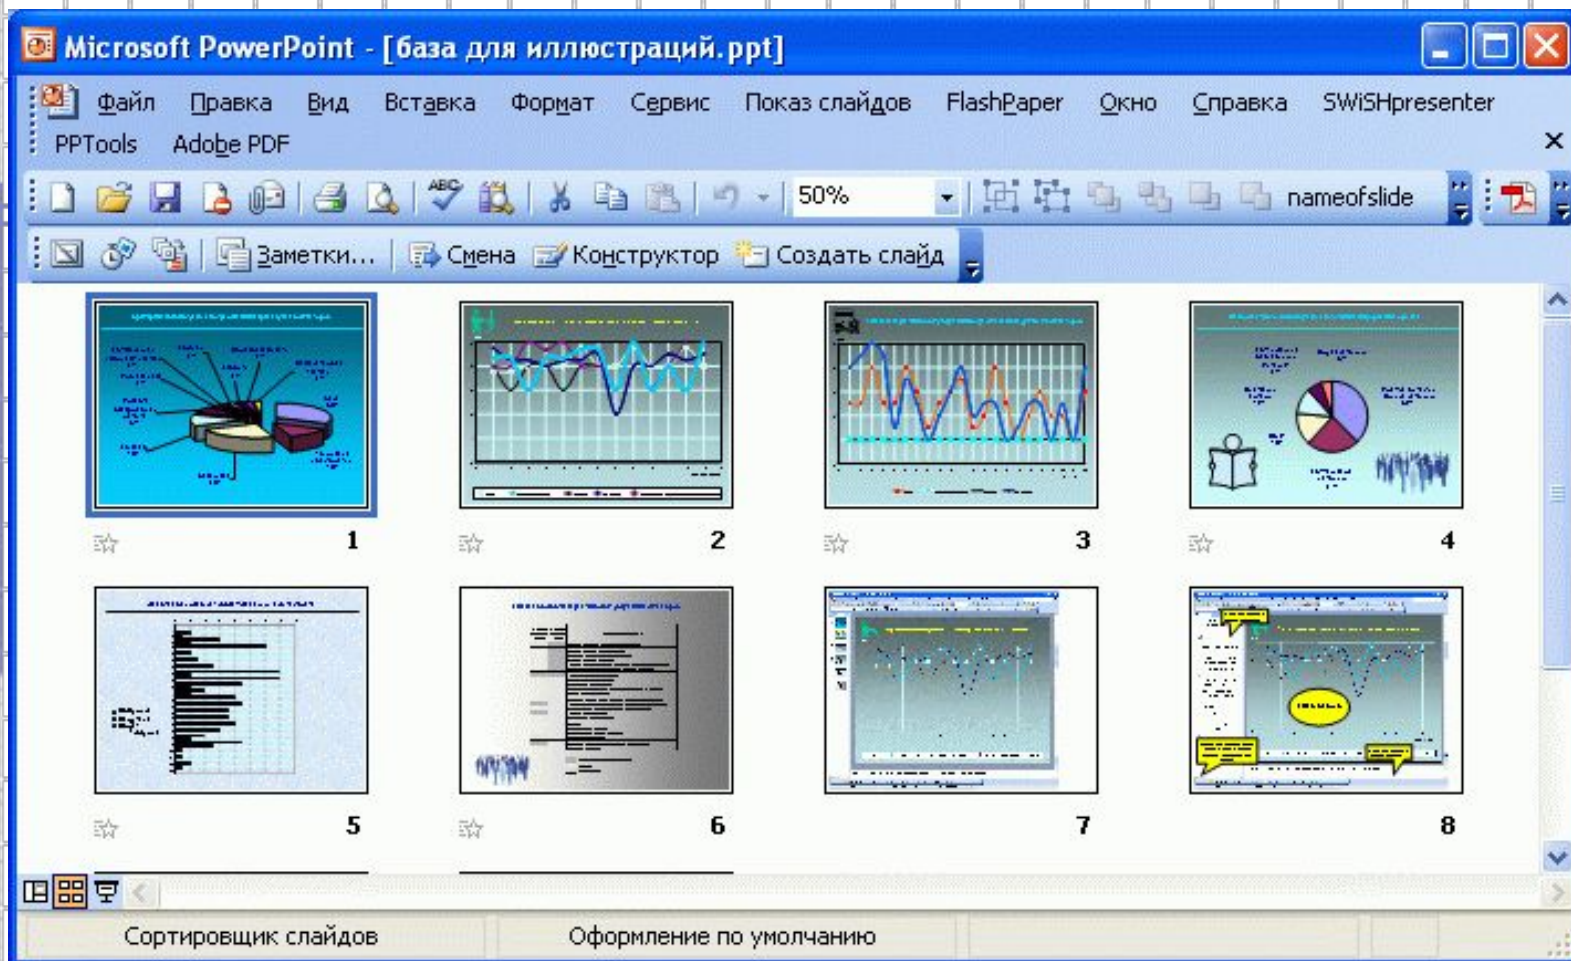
Microsoft PowerPoint - [база для иллюстраций.ppt]

Файл Правка Вид Вставка Формат Сервис Показ слайдов FlashPaper Окно Справка SWiSHpresenter PPTools Adobe PDF

50% nameofslide

Заметки... Смена Конструктор Создать слайд

1
2
3
4
5
6
7
8

Сортировщик слайдов Оформление по умолчанию